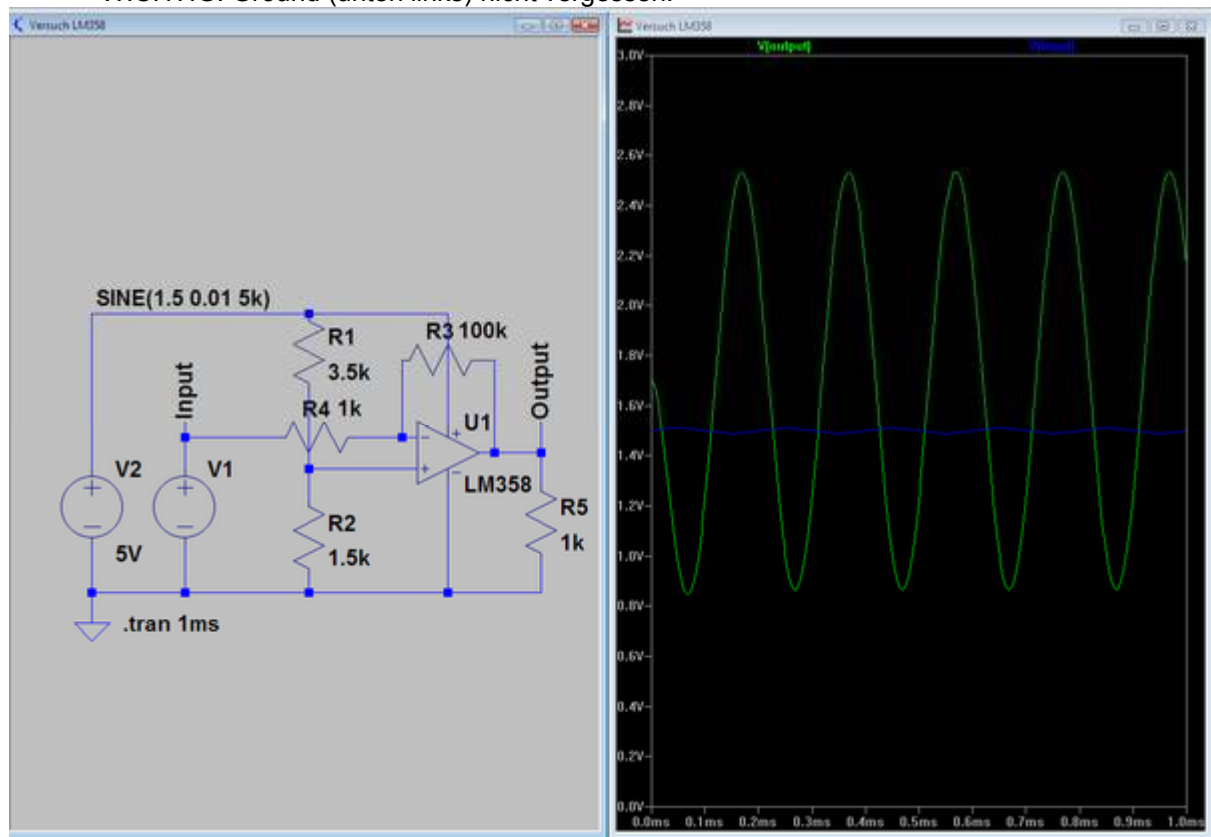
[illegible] Ground (unten links) nicht vergessen.

Versuch LM358

SINE(1.5 0.01 5k)

R1
3.5k

R3 100k

Input

R4 1k

Output

U1

V2

V1

LM358

R5
1k

R2
1.5k

5V

.tran 1ms

Versuch LM358

V(output)

V(input)

3.0V
2.8V
2.6V
2.4V
2.2V
2.0V
1.8V
1.6V
1.4V
1.2V
1.0V
0.8V
0.6V
0.4V
0.2V
0.0V

0.0ms 0.1ms 0.2ms 0.3ms 0.4ms 0.5ms 0.6ms 0.7ms 0.8ms 0.9ms 1.0ms